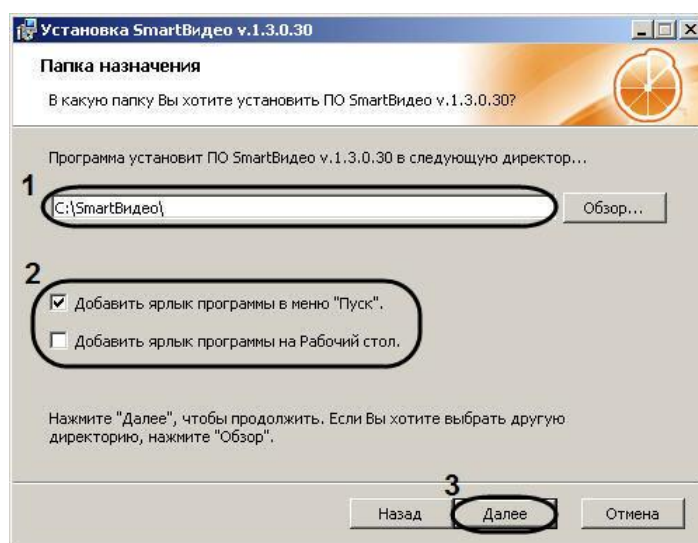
Установка SmartВидео v.1.3.0.30

Папка назначения

В какую папку Вы хотите установить ПО SmartВидео v.1.3.0.30?

Программа установит ПО SmartВидео v.1.3.0.30 в следующую директор...

1

C:\SmartВидео\

Обзор...

2

Добавить ярлык программы в меню "Пуск".

Добавить ярлык программы на Рабочий стол.

Нажмите "Далее", чтобы продолжить. Если Вы хотите выбрать другую директорию, нажмите "Обзор".

3

Назад

Далее

Отмена